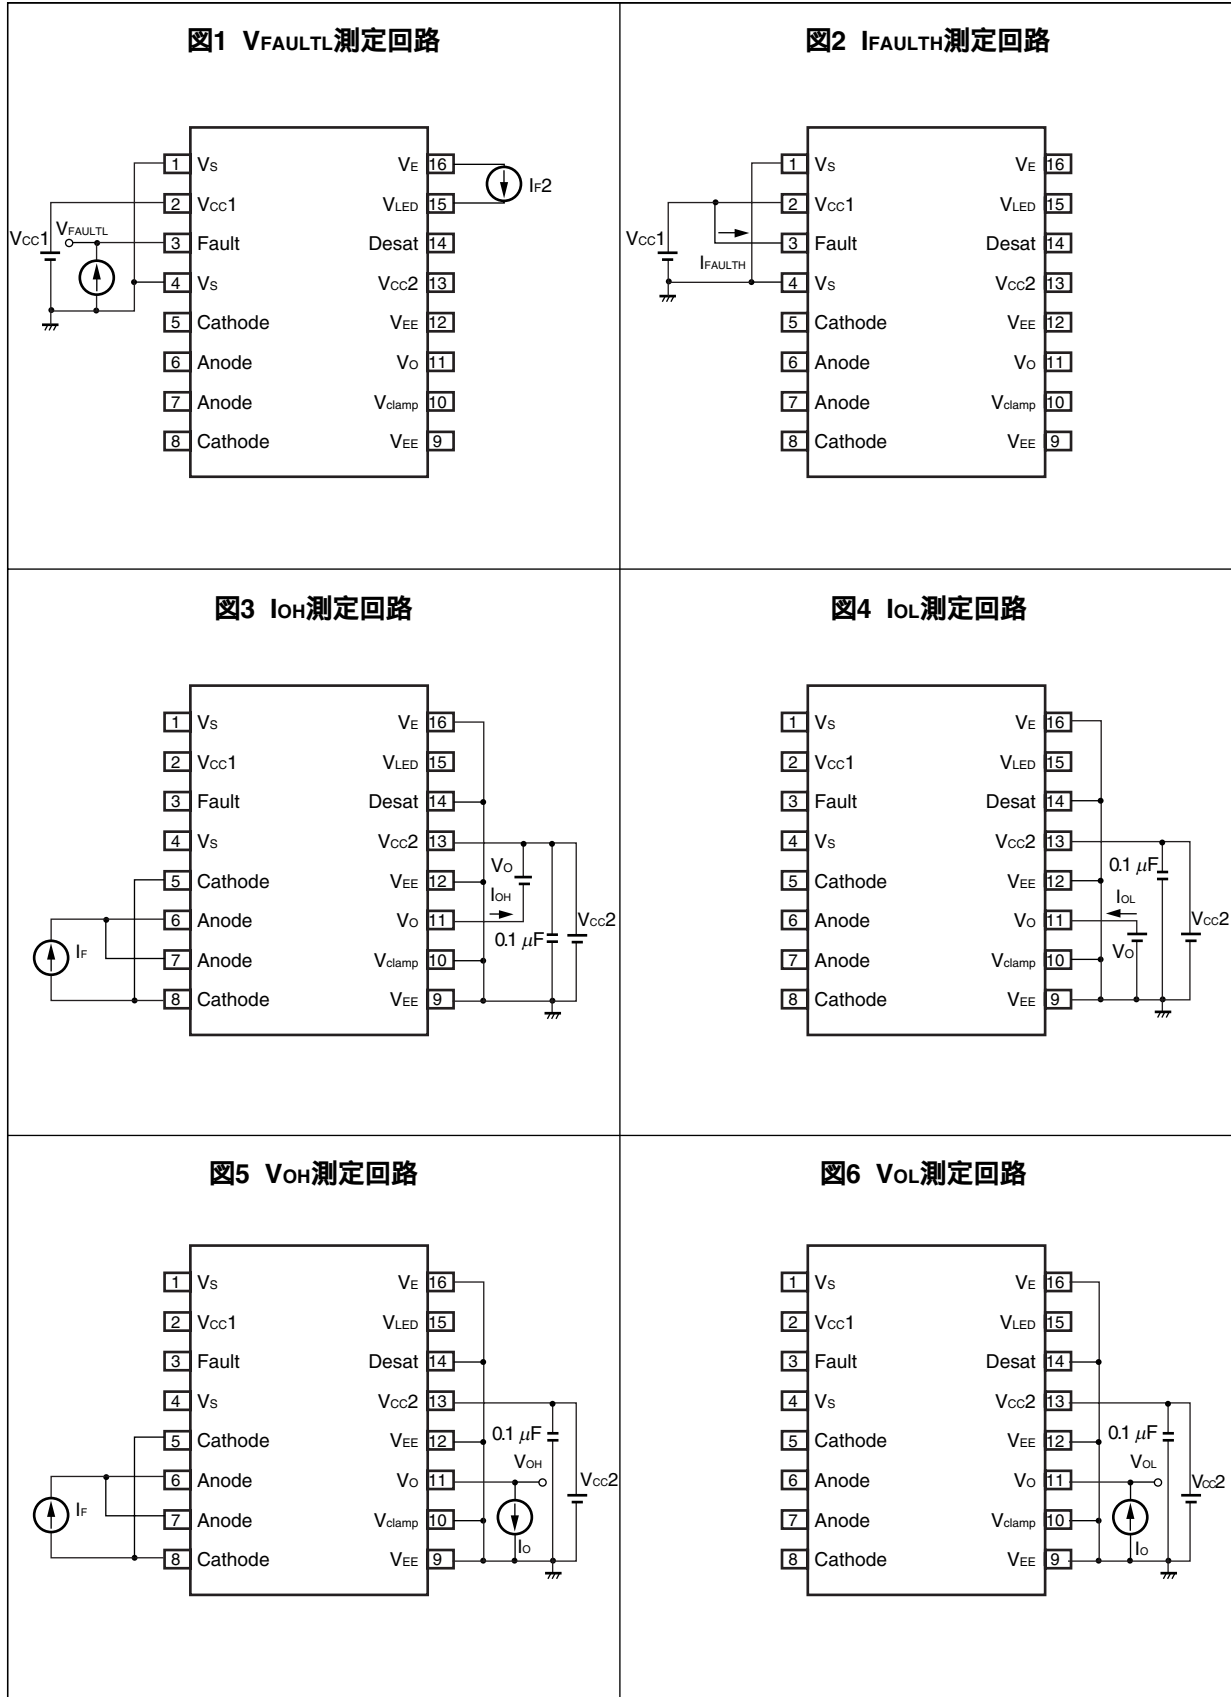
図1 $V_{FAULTL}$測定回路

1 $V_S$
2 $V_{CC}1$
3 Fault
4 $V_S$
5 Cathode
6 Anode
7 Anode
8 Cathode
$V_E$ 16
$V_{LED}$ 15
Desat 14
$V_{CC}2$ 13
$V_{EE}$ 12
$V_O$ 11
$V_{clamp}$ 10
$V_{EE}$ 9
$I_F2$
$V_{CC}1$
$V_{FAULTL}$

図2 $I_{FAULTH}$測定回路

1 $V_S$
2 $V_{CC}1$
3 Fault
4 $V_S$
5 Cathode
6 Anode
7 Anode
8 Cathode
$V_E$ 16
$V_{LED}$ 15
Desat 14
$V_{CC}2$ 13
$V_{EE}$ 12
$V_O$ 11
$V_{clamp}$ 10
$V_{EE}$ 9
$V_{CC}1$
$I_{FAULTH}$

図3 $I_{OH}$測定回路

1 $V_S$
2 $V_{CC}1$
3 Fault
4 $V_S$
5 Cathode
6 Anode
7 Anode
8 Cathode
$V_E$ 16
$V_{LED}$ 15
Desat 14
$V_{CC}2$ 13
$V_{EE}$ 12
$V_O$ 11
$V_{clamp}$ 10
$V_{EE}$ 9
$V_O$
$I_{OH}$
0.1 $\mu$F
$V_{CC}2$
$I_F$

図4 $I_{OL}$測定回路

1 $V_S$
2 $V_{CC}1$
3 Fault
4 $V_S$
5 Cathode
6 Anode
7 Anode
8 Cathode
$V_E$ 16
$V_{LED}$ 15
Desat 14
$V_{CC}2$ 13
$V_{EE}$ 12
$V_O$ 11
$V_{clamp}$ 10
$V_{EE}$ 9
0.1 $\mu$F
$I_{OL}$
$V_O$
$V_{CC}2$

図5 $V_{OH}$測定回路

1 $V_S$
2 $V_{CC}1$
3 Fault
4 $V_S$
5 Cathode
6 Anode
7 Anode
8 Cathode
$V_E$ 16
$V_{LED}$ 15
Desat 14
$V_{CC}2$ 13
$V_{EE}$ 12
$V_O$ 11
$V_{clamp}$ 10
$V_{EE}$ 9
0.1 $\mu$F
$V_{OH}$
$V_{CC}2$
$I_O$
$I_F$

図6 $V_{OL}$測定回路

1 $V_S$
2 $V_{CC}1$
3 Fault
4 $V_S$
5 Cathode
6 Anode
7 Anode
8 Cathode
$V_E$ 16
$V_{LED}$ 15
Desat 14
$V_{CC}2$ 13
$V_{EE}$ 12
$V_O$ 11
$V_{clamp}$ 10
$V_{EE}$ 9
0.1 $\mu$F
$V_{OL}$
$V_{CC}2$
$I_O$